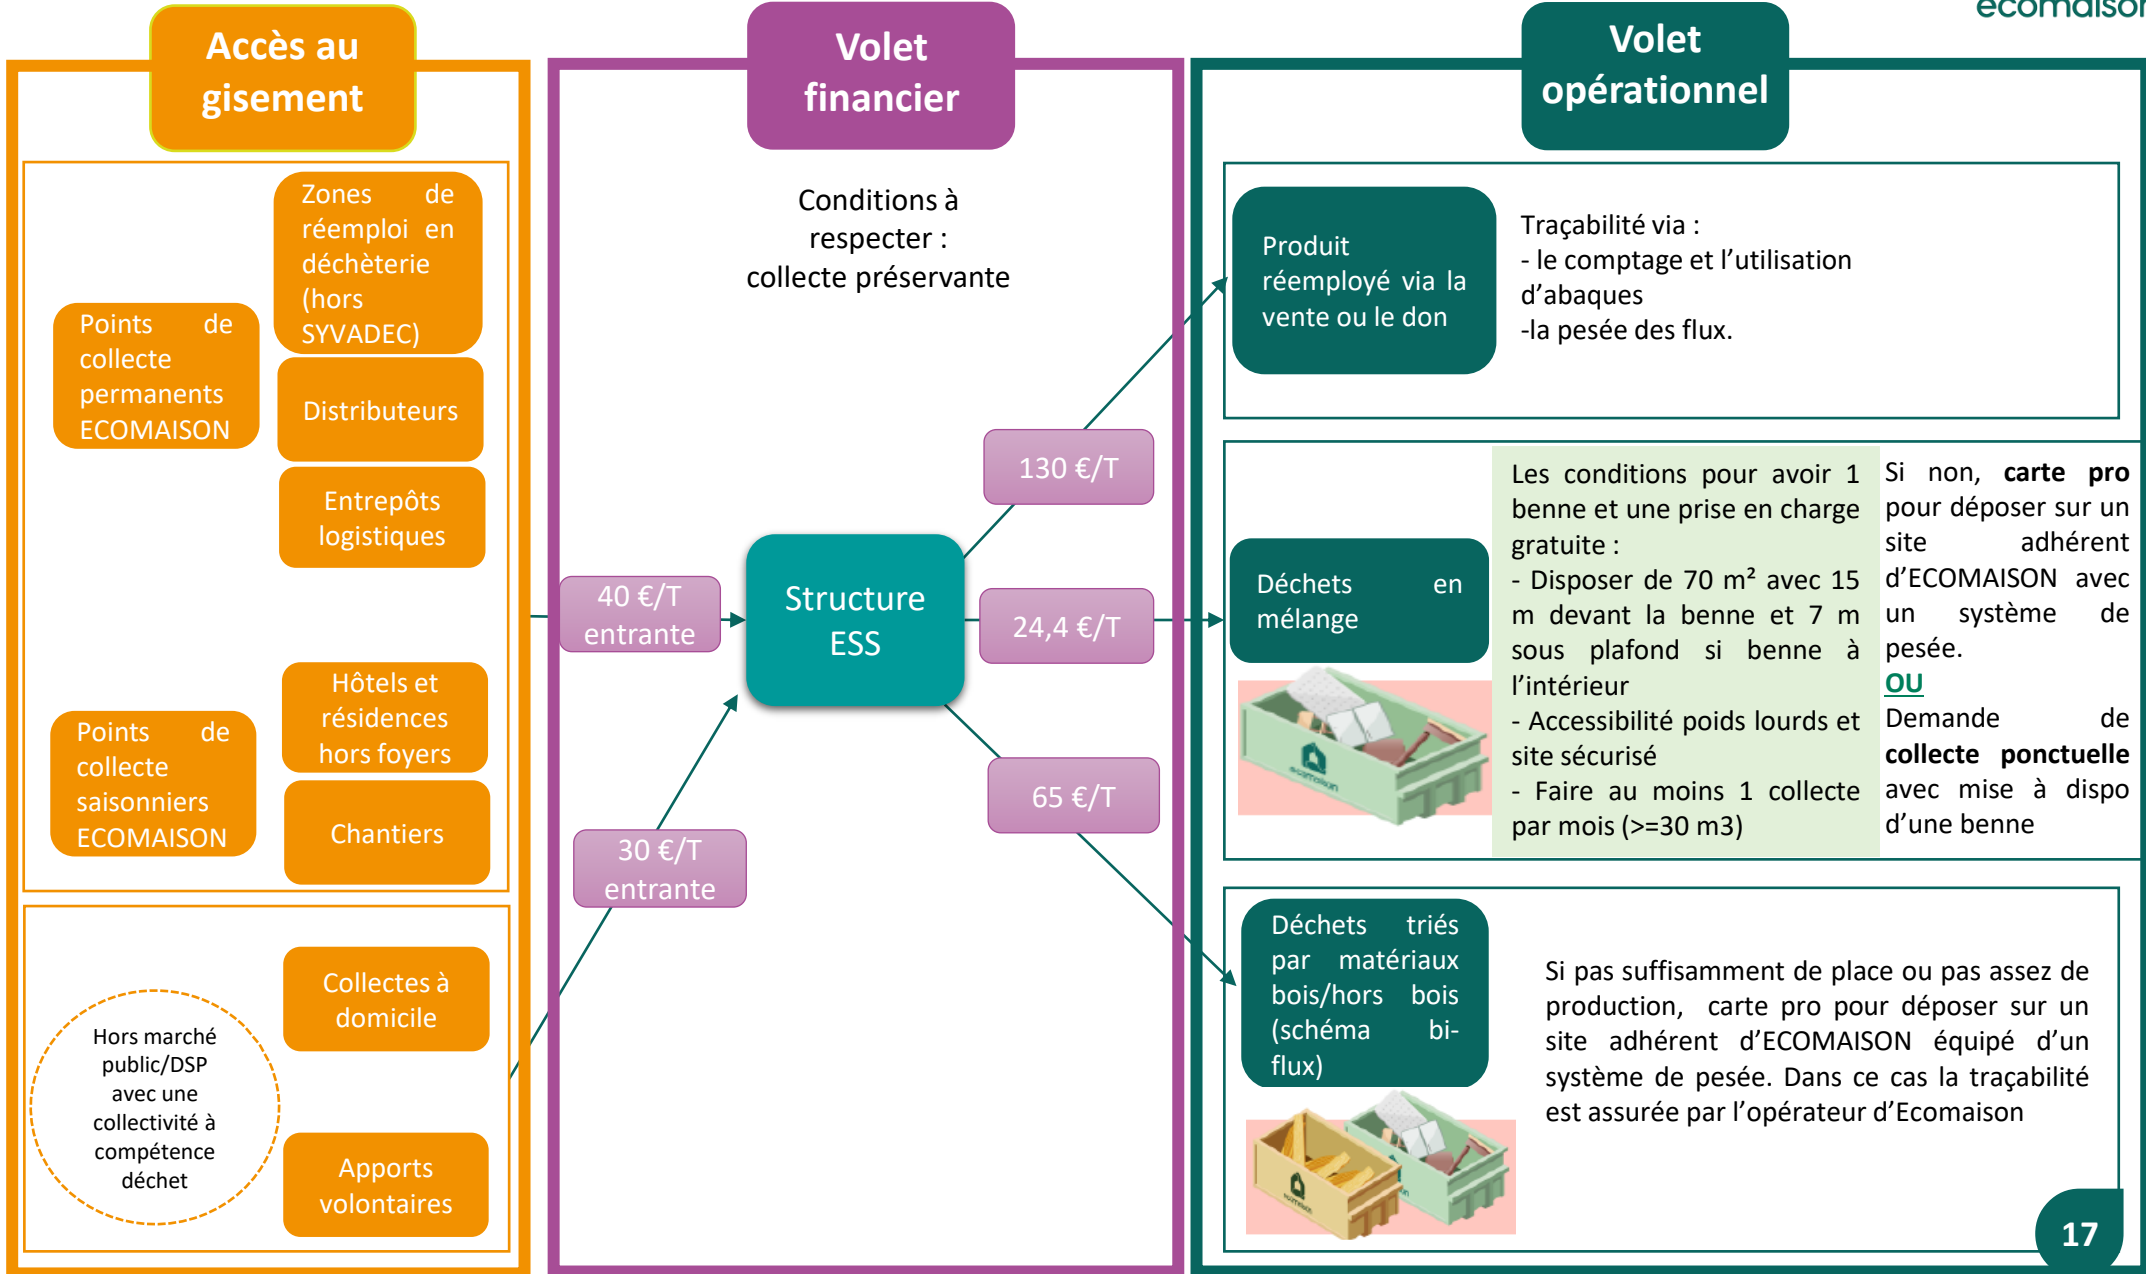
ecomaison

Accès au gisement

Zones de réemploi en déchèterie (hors SYVADEC)

Points de collecte permanents ECOMAISON

Distributeurs

Entrepôts logistiques

Hôtels et résidences hors foyers

Points de collecte saisonniers ECOMAISON

Chantiers

Collectes à domicile

Hors marché public/DSP avec une collectivité à compétence déchet

Apports volontaires

Volet financier

Conditions à respecter : collecte préservante

40 €/T entrante

Structure ESS

30 €/T entrante

130 €/T

24,4 €/T

65 €/T

Volet opérationnel

Produit réemployé via la vente ou le don

Traçabilité via :
- le comptage et l'utilisation d'abaques
-la pesée des flux.

Déchets en mélange

Les conditions pour avoir 1 benne et une prise en charge gratuite :
- Disposer de 70 m² avec 15 m devant la benne et 7 m sous plafond si benne à l'intérieur
- Accessibilité poids lourds et site sécurisé
- Faire au moins 1 collecte par mois (>=30 m3)

Si non, **carte pro** pour déposer sur un site adhérent d'ECOMAISON avec un système de pesée.
OU
Demande de **collecte ponctuelle** avec mise à dispo d'une benne

Déchets triés par matériaux bois/hors bois (schéma bi-flux)

Si pas suffisamment de place ou pas assez de production, carte pro pour déposer sur un site adhérent d'ECOMAISON équipé d'un système de pesée. Dans ce cas la traçabilité est assurée par l'opérateur d'Ecomaison

17